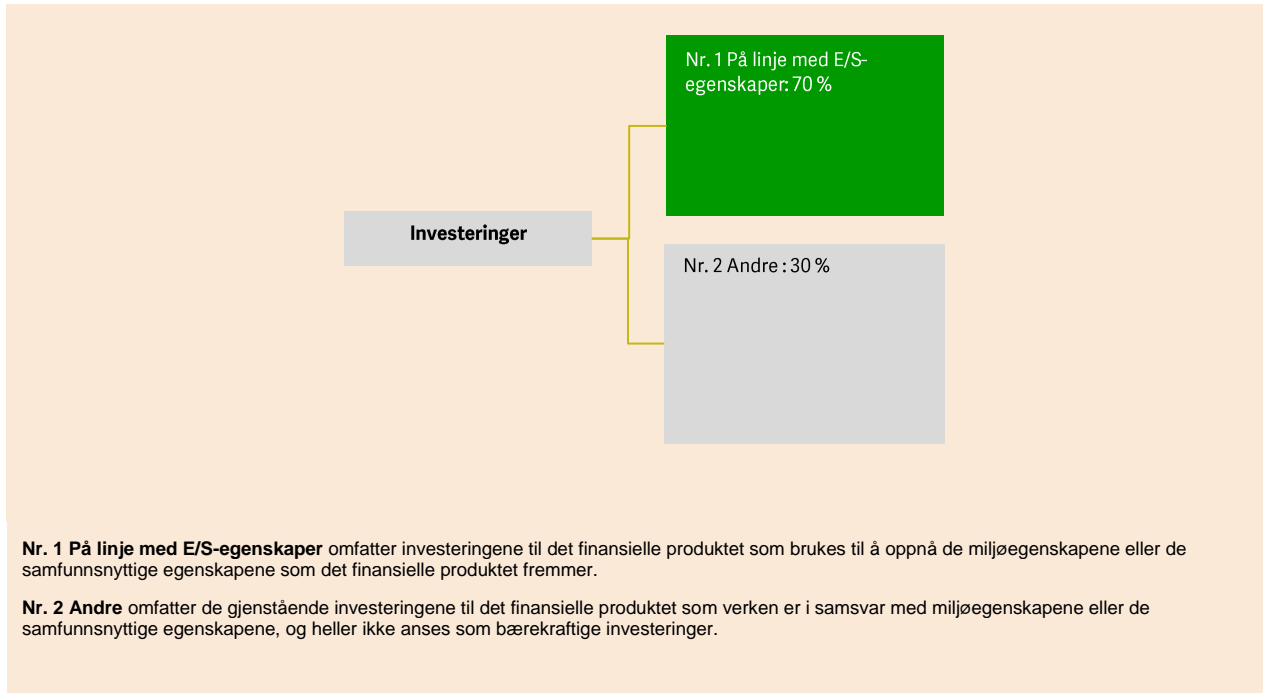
Investeringer

Nr. 1 På linje med E/S-egenskaper: 70 %

Nr. 2 Andre : 30 %

**Nr. 1 På linje med E/S-egenskaper** omfatter investeringene til det finansielle produktet som brukes til å oppnå de miljøegenskapene eller de samfunnsnyttige egenskapene som det finansielle produktet fremmer.

**Nr. 2 Andre** omfatter de gjenstående investeringene til det finansielle produktet som verken er i samsvar med miljøegenskapene eller de samfunnsnyttige egenskapene, og heller ikke anses som bærekraftige investeringer.